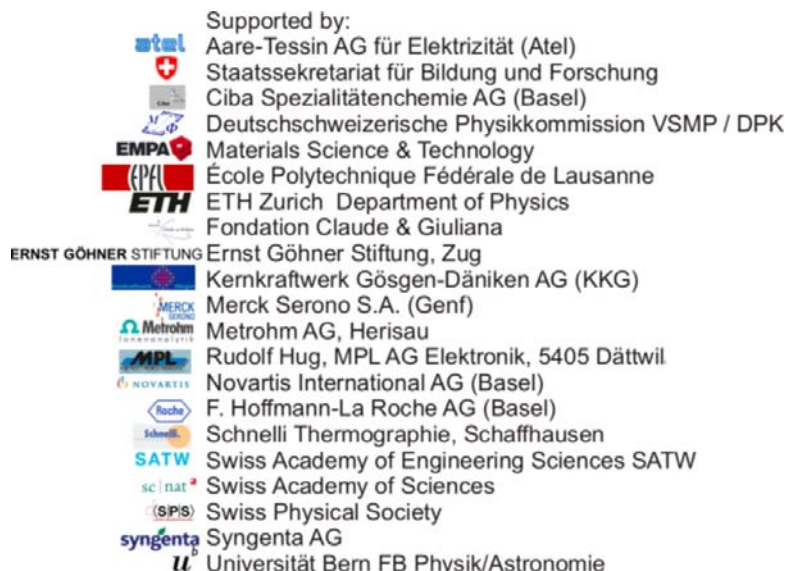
Supported by:
atel Aare-Tessin AG für Elektrizität (Atel)
Staatssekretariat für Bildung und Forschung
Ciba Spezialitätenchemie AG (Basel)
Deutschschweizerische Physikkommission VSMP / DPK
EMPA Materials Science & Technology
EPFL École Polytechnique Fédérale de Lausanne
ETH ETH Zurich Department of Physics
Fondation Claude & Giuliana
ERNST GÖHNER STIFTUNG Ernst Göhner Stiftung, Zug
Kernkraftwerk Gösgen-Däniken AG (KKG)
MERCK SERONO Merck Serono S.A. (Genf)
Metrohm Metrohm AG, Herisau
MPL Rudolf Hug, MPL AG Elektronik, 5405 Dättwil
NOVARTIS Novartis International AG (Basel)
Roche F. Hoffmann-La Roche AG (Basel)
Schnelli Schnelli Thermographie, Schaffhausen
SATW Swiss Academy of Engineering Sciences SATW
sc|nat Swiss Academy of Sciences
SPS Swiss Physical Society
syngenta Syngenta AG
$u^b$ Universität Bern FB Physik/Astronomie